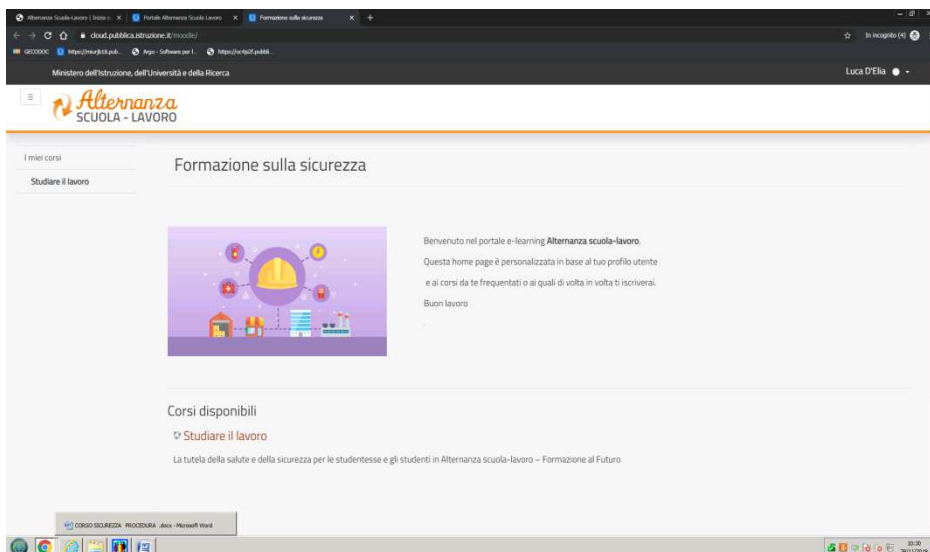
Alternanza Scuola-Lavoro | Inizia ×
Portale Alternanza Scuola Lavoro ×
Formazione sulla sicurezza ×
cloud.pubblica.istruzione.it/moodle/
In incognito (4)
GECODOC https://miur.jb16.pub... Argo - Software per l... https://ac4p2f.pubbli...
Ministero dell'Istruzione, dell'Università e della Ricerca
Luca D'Elia
Alternanza
SCUOLA - LAVORO
I miei corsi
Studiare il lavoro
Formazione sulla sicurezza
Benvenuto nel portale e-learning Alternanza scuola-lavoro.
Questa home page è personalizzata in base al tuo profilo utente e ai corsi da te frequentati o ai quali di volta in volta ti iscriverai.
Buon lavoro
Corsi disponibili
Studiare il lavoro
La tutela della salute e della sicurezza per le studentesse e gli studenti in Alternanza scuola-lavoro – Formazione al Futuro
CORSO SICUREZZA PROCEDURA .docx - Microsoft Word
10:30